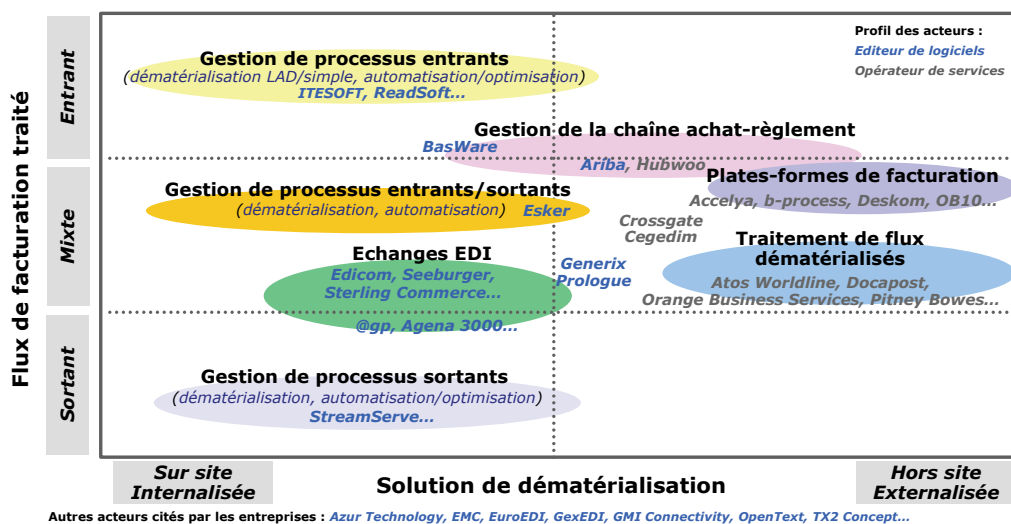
Flux de facturation traité

Entrant

Mixte

Sortant

Profil des acteurs :
Editeur de logiciels
Opérateur de services

Gestion de processus entrants
(dématérialisation LAD/simple, automatisation/optimisation)
ITESOFT, ReadSoft…

Gestion de la chaîne achat-règlement
BasWare
Ariba, Hubwoo

Plates-formes de facturation
Accelya, b-process, Deskom, OB10…

Gestion de processus entrants/sortants
(dématérialisation, automatisation)
Esker

Crossgate
Cegedim

Traitement de flux dématérialisés
Atos Worldline, Docapost, Orange Business Services, Pitney Bowes…

Echanges EDI
Edicom, Seeburger, Sterling Commerce…
Generix
Prologue
@gp, Agena 3000…

Gestion de processus sortants
(dématérialisation, automatisation/optimisation)
StreamServe…

Sur site
Internalisée

Solution de dématérialisation

Hors site
Externalisée

Autres acteurs cités par les entreprises : Azur Technology, EMC, EuroEDI, GexEDI, GMI Connectivity, OpenText, TX2 Concept…